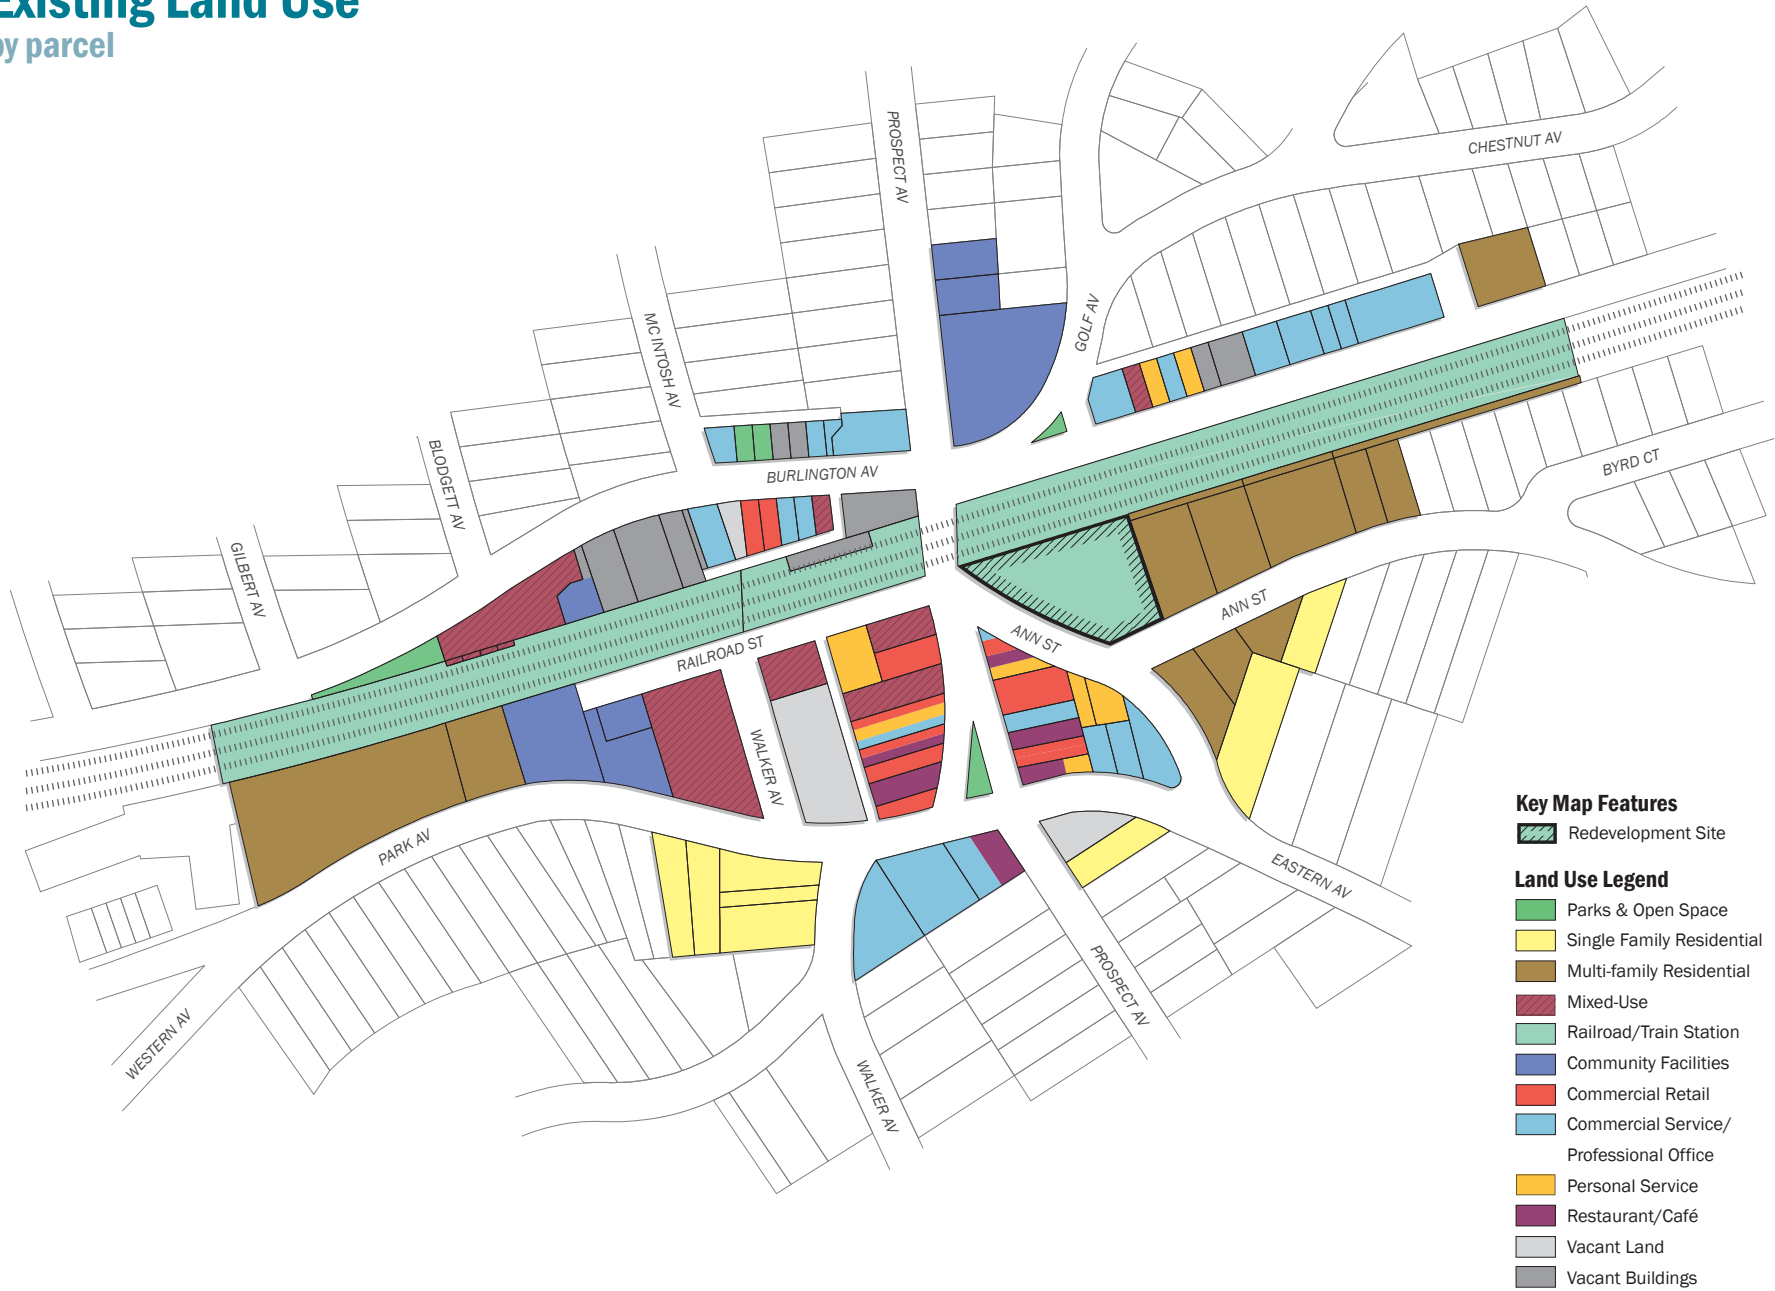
Existing Land Use
by parcel

PROSPECT AV
CHESTNUT AV
GOLF AV
MC INTOSH AV
BLODGETT AV
BURLINGTON AV
GILBERT AV
BYRD CT
RAILROAD ST
ANN ST
ANN ST
WALKER AV
PARK AV
EASTERN AV
WESTERN AV
PROSPECT AV
WALKER AV

Key Map Features
Redevelopment Site

Land Use Legend
Parks & Open Space
Single Family Residential
Multi-family Residential
Mixed-Use
Railroad/Train Station
Community Facilities
Commercial Retail
Commercial Service/ Professional Office
Personal Service
Restaurant/Café
Vacant Land
Vacant Buildings